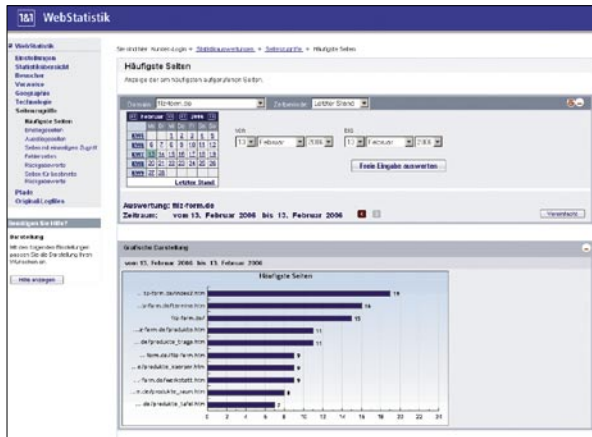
1&1 WebStatistik

WebStatistik
Einstellungen
Statistikübersicht
Besucher
Verweise
Geographie
Technologie
Seitenzugriffe
Häufigste Seiten
Einstiegsseiten
Ausstiegsseiten
Seiten mit einmaligem Zugriff
Fehlerseiten
Klickpfade
Seiten für bestimmte Klickpfade
Pfade
Original-Logfiles

Benötigen Sie Hilfe?
Darstellung
Mit den folgenden Einstellungen passen Sie die Darstellung Ihren Wünschen an.
Hilfe anzeigen

Sie sind hier: Kunden-Login > Statistikauswertungen > Seitenzugriffe > Häufigste Seiten

Häufigste Seiten
Anzeige der am häufigsten aufgerufenen Seiten.

Domain fitz-form.de Zeitbereich Letzter Stand

Februar 2006

| KW | Mo | Di | Mi | Do | Fr | Sa | So |
|---|---|---|---|---|---|---|---|
| KW | | | 1 | 2 | 3 | 4 | 5 |
| KW | 6 | 7 | 8 | 9 | 10 | 11 | 12 |
| KW | 13 | 14 | 15 | 16 | 17 | 18 | 19 |
| KW | 20 | 21 | 22 | 23 | 24 | 25 | 26 |
| KW | 27 | 28 | | | | | |

Letzter Stand

Von 13 Februar 2006
Bis 13 Februar 2006
Freie Eingabe auswerten

Auswertung: fitz-form.de
Zeitraum: vom 13. Februar 2006 bis 13. Februar 2006
Verzeichnis

Grafische Darstellung
vom 13. Februar 2006 bis 13. Februar 2006

Häufigste Seiten
...tz-form.de/index2.htm 19
...z-form.de/termine.htm 16
fitz-form.de/ 15
...-form.de/produkte.htm 11
...de/produkte_fraege.htm 11
...form.de/fair-form.htm 9
...e/produkte_saegen.htm 9
...form.de/werkstatt.htm 9
...de/produkte_neue.htm 8
...de/produkte_tafel.htm 7
0 2 4 6 8 10 12 14 16 18 20 22 24